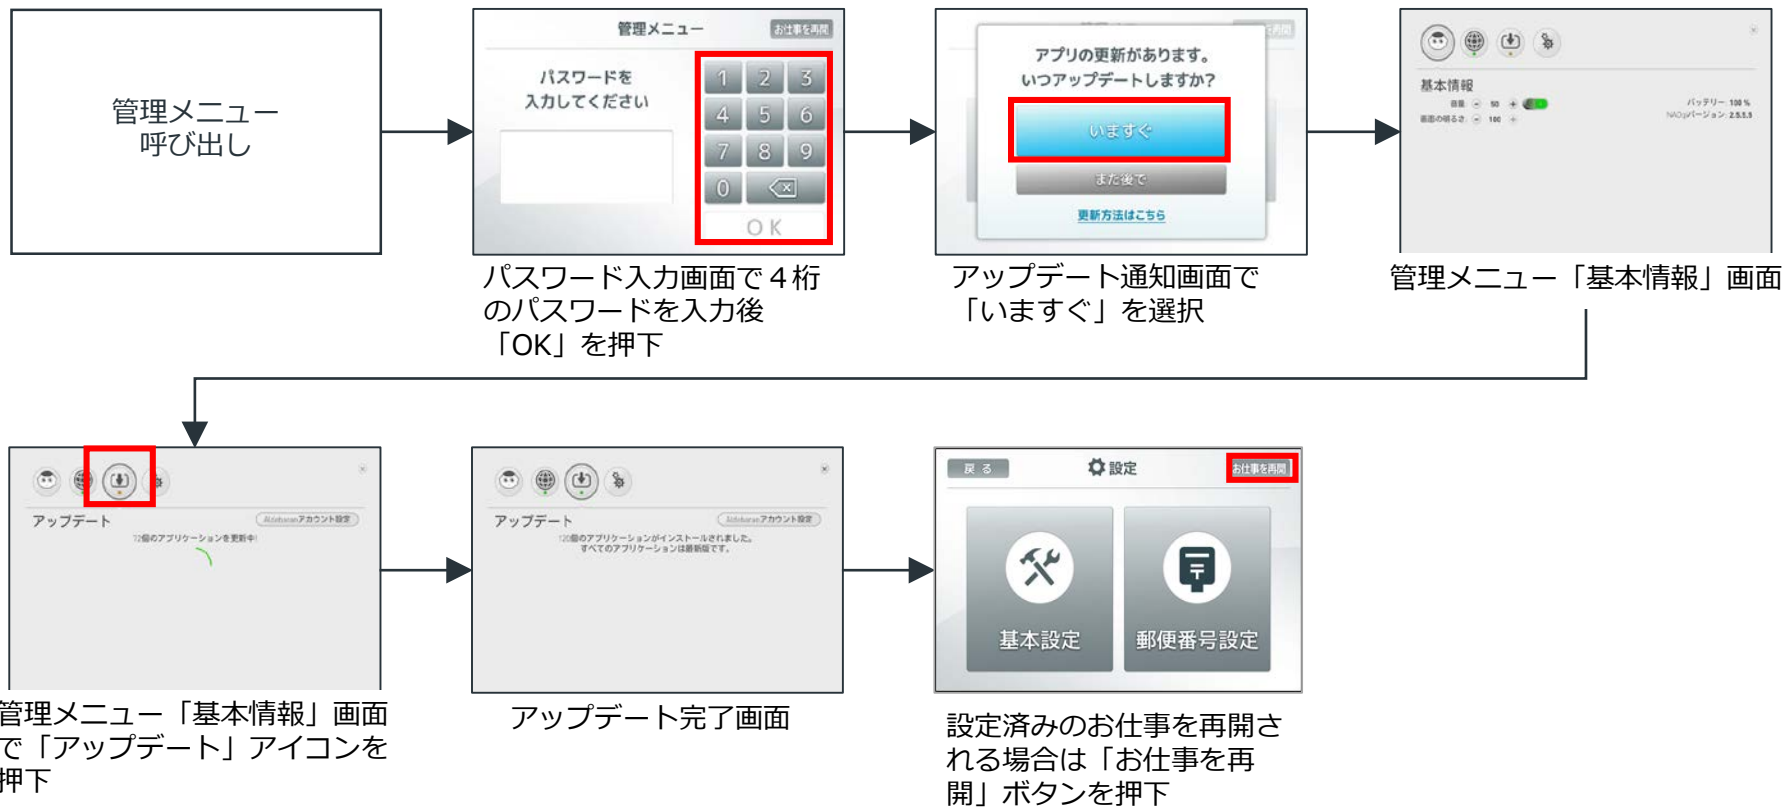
管理メニュー
呼び出し

管理メニュー
お仕事を再開
パスワードを
入力してください
1 2 3
4 5 6
7 8 9
0
OK

パスワード入力画面で４桁のパスワードを入力後「OK」を押下

アプリの更新があります。
いつアップデートしますか？
いますぐ
また後で
更新方法はこちら

アップデート通知画面で「いますぐ」を選択

基本情報
音量 50
画面の明るさ 100
バッテリー 100 %
NAOqiバージョン 2.5.5.5

管理メニュー「基本情報」画面

アップデート
Aldebaranアカウント設定
72個のアプリケーションを更新中

管理メニュー「基本情報」画面で「アップデート」アイコンを押下

アップデート
Aldebaranアカウント設定
120個のアプリケーションがインストールされました。
すべてのアプリケーションは最新版です。

アップデート完了画面

戻る
設定
お仕事を再開
基本設定
郵便番号設定

設定済みのお仕事を再開される場合は「お仕事を再開」ボタンを押下